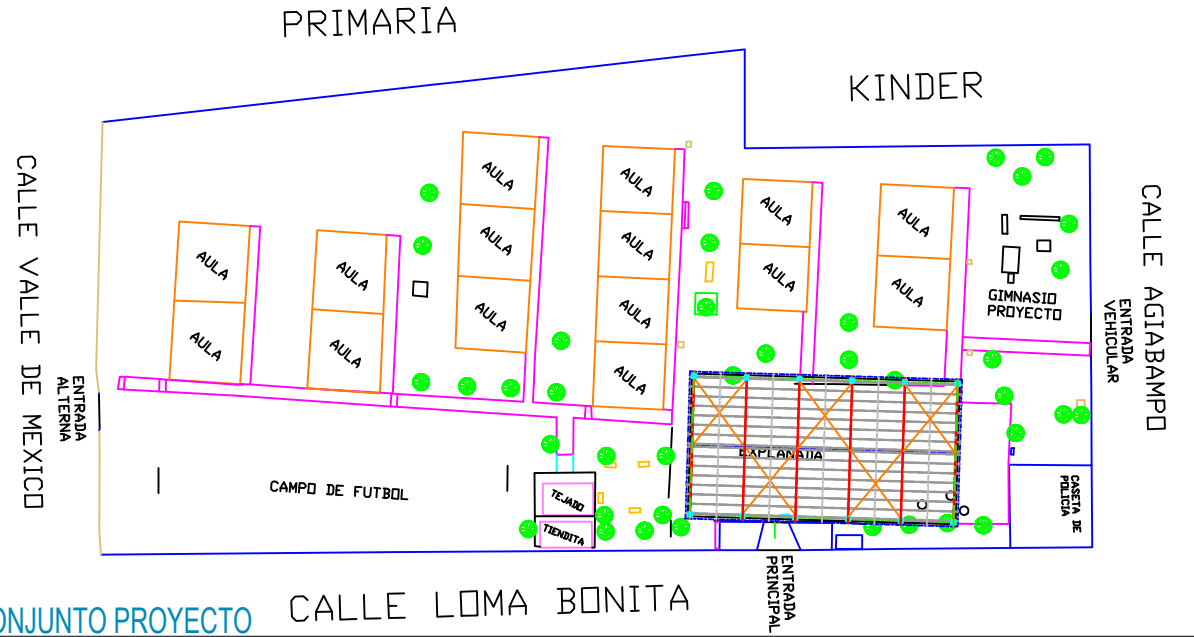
PRIMARIA

KINDER

CALLE VALLE DE MEXICO

CALLE AGIABAMPO

AULA
AULA
AULA
AULA
AULA
AULA
AULA
AULA
AULA
AULA
AULA
AULA
AULA
AULA
AULA

GIMNASIO PROYECTO

ENTRADA VEHICULAR

ENTRADA ALTERNA

EXPLANADA

CAMPO DE FUTBOL

TEJADO

TIENDITA

CASETA DE POLICIA

ENTRADA PRINCIPAL

CALLE LOMA BONITA

ONJUNTO PROYECTO